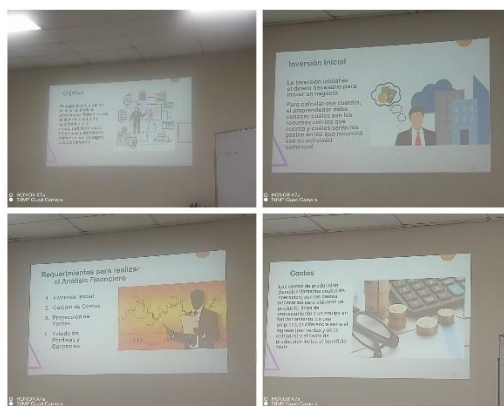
Objetivo

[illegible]

HONOR X7a
50MP Dual Camera

Inversión Inicial

La inversión inicial es el dinero necesario para iniciar un negocio.

Para calcularla debe de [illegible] el emprendedor debe conocer cuales son los recursos con los que cuenta y cuales son los gastos en los que incurrirá con su actividad comercial.

HONOR X7a
50MP Dual Camera

Requerimientos para realizar el Análisis Financiero

1. Inversión Inicial
2. Cálculo de Costos
3. Proyección de Ventas
4. Estado de Pérdidas y Ganancias

HONOR X7a
50MP Dual Camera

Costos

Los costos de producción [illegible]

HONOR X7a
50MP Dual Camera